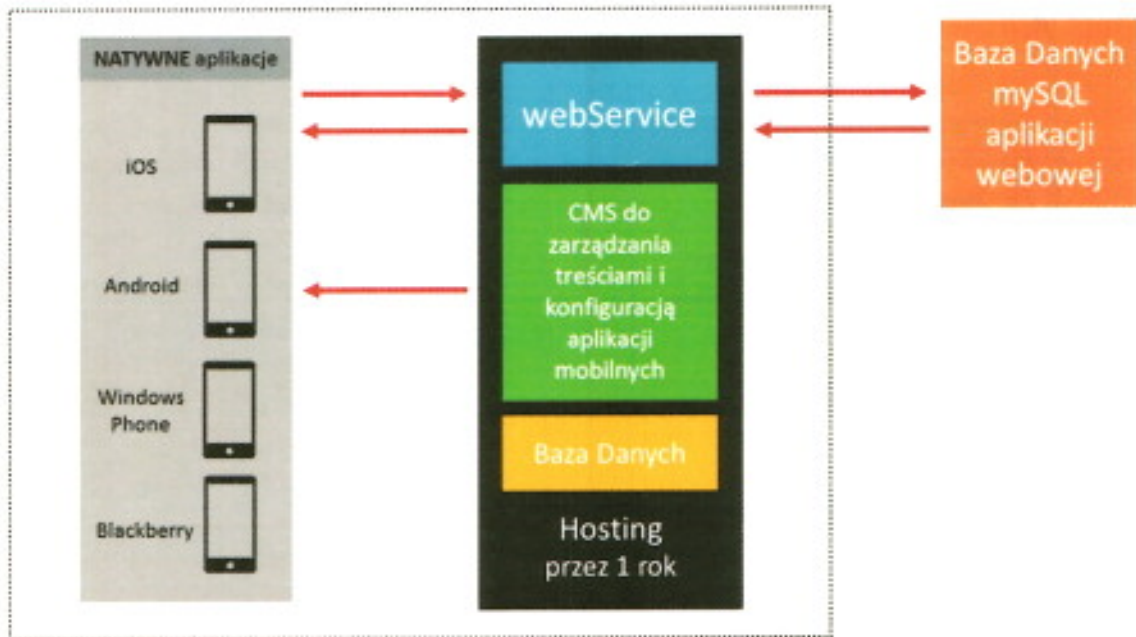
NATYWNE aplikacje

iOS

Android

Windows Phone

Blackberry

webService

CMS do zarządzania treściami i konfiguracją aplikacji mobilnych

Baza Danych

Hosting przez 1 rok

Baza Danych mySQL aplikacji webowej